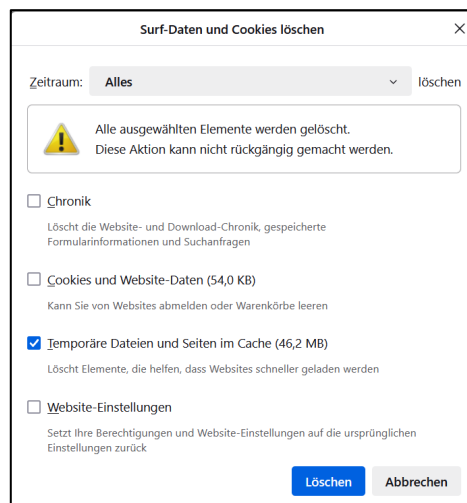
Surf-Daten und Cookies löschen

Zeitraum: Alles löschen

Alle ausgewählten Elemente werden gelöscht.
Diese Aktion kann nicht rückgängig gemacht werden.

Chronik
Löscht die Website- und Download-Chronik, gespeicherte Formularinformationen und Suchanfragen

Cookies und Website-Daten (54,0 KB)
Kann Sie von Websites abmelden oder Warenkörbe leeren

Temporäre Dateien und Seiten im Cache (46,2 MB)
Löscht Elemente, die helfen, dass Websites schneller geladen werden

Website-Einstellungen
Setzt Ihre Berechtigungen und Website-Einstellungen auf die ursprünglichen Einstellungen zurück

Löschen Abbrechen